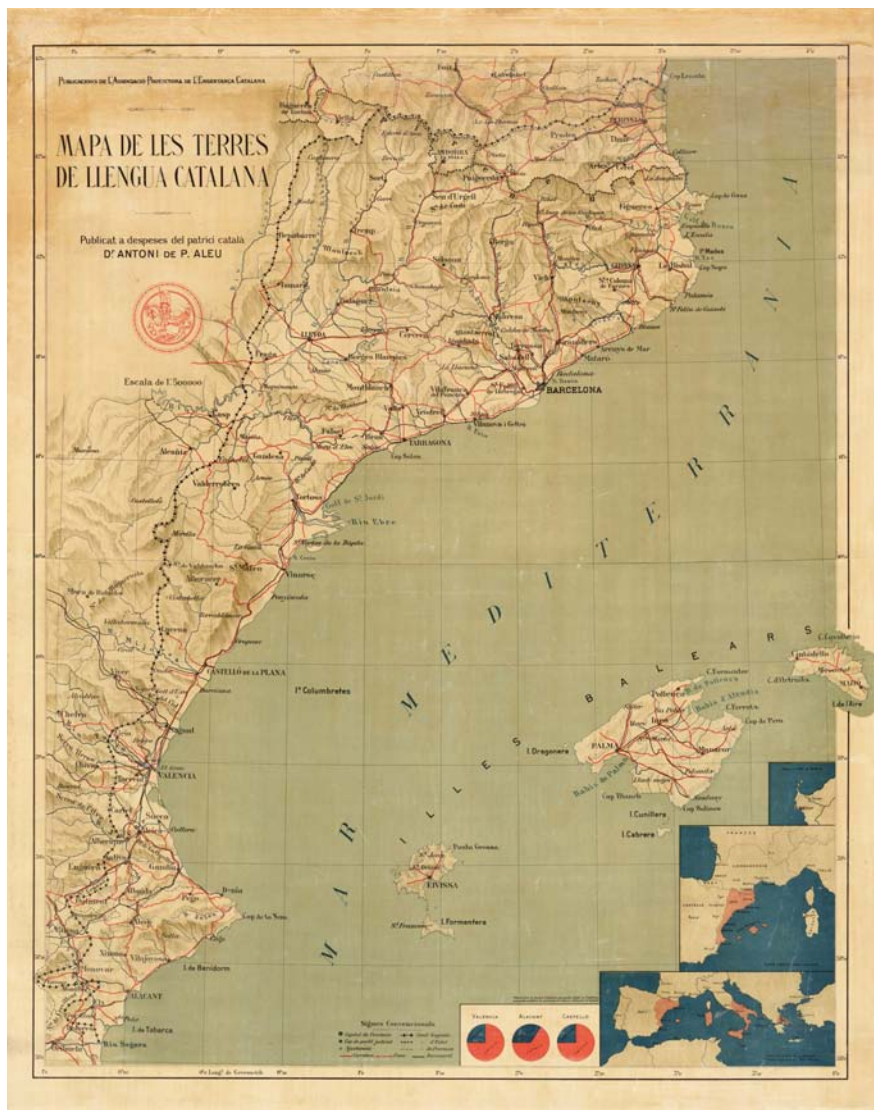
Publicacions de l'Associació Protectora de l'Ensenyança Catalana

MAPA DE LES TERRES DE LLENGUA CATALANA

Publicat a despeses del patrici català
Dr. ANTONI DE P. ALEU

Escala de 1:500000

MAR MEDITERRANIA

MAR I ILLES BALEARS

BARCELONA
TARRAGONA
LLEYDA
GIRONA
VALENCIA
CASTELLO DE LA PLANA
ALACANT
PALMA
EIVISSA
MAHO
Figueres
Vich
Manresa
Mataró
Sabadell
Tortosa
Vinaroç
Sagunt
Gandia
Denia
Reus
Cervera
Balaguer
Puigcerdà
Andorra
Seu d'Urgell
Olot
Igualada
Vilanova i Geltrú
Rio Ebre
Cap de Creus
Cap Salou
Cap de la Nau
I. de Benidorm
I. de Tabarca
I. Formentera
I. Dragonera
I. Cabrera
I. Conillera
Ies Columbretes
Cap de Pera
Bahia de Palma
Bahia d'Alcudia
Ciutadella
Pollença
Manacor
Inca
Sóller

Signes Convencionals

Valencia
Alacant
Castello

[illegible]